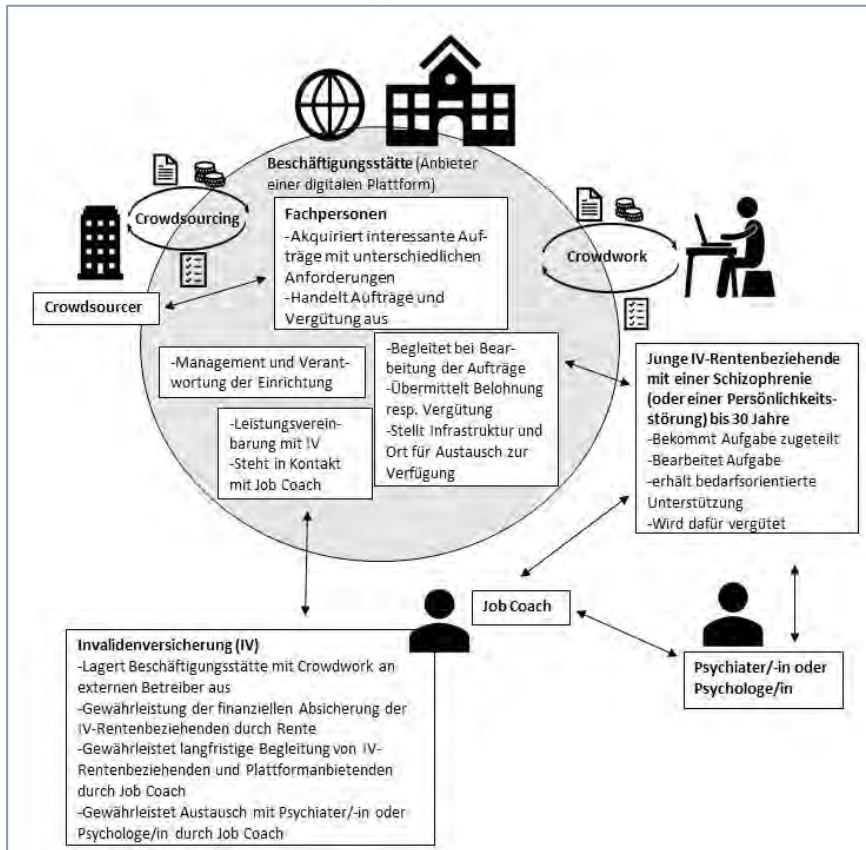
**Beschäftigungsstätte** (Anbieter einer digitalen Plattform)

Crowdsourcing

Crowdwork

Crowdsourcer

**Fachpersonen**
-Akquiriert interessante Aufträge mit unterschiedlichen Anforderungen
-Handelt Aufträge und Vergütung aus

-Management und Verantwortung der Einrichtung

-Begleitet bei Bearbeitung der Aufträge
-Übermittelt Belohnung resp. Vergütung
-Stellt Infrastruktur und Ort für Austausch zur Verfügung

-Leistungsvereinbarung mit IV
-Steht in Kontakt mit Job Coach

**Junge IV-Rentenbeziehende mit einer Schizophrenie (oder einer Persönlichkeitsstörung) bis 30 Jahre**
-Bekommt Aufgabe zugeteilt
-Bearbeitet Aufgabe
-erhält bedarfsorientierte Unterstützung
-Wird dafür vergütet

Job Coach

**Invalidenversicherung (IV)**
-Lagert Beschäftigungsstätte mit Crowdwork an externen Betreiber aus
-Gewährleistung der finanziellen Absicherung der IV-Rentenbeziehenden durch Rente
-Gewährleistet langfristige Begleitung von IV-Rentenbeziehenden und Plattformanbietenden durch Job Coach
-Gewährleistet Austausch mit Psychiater/-in oder Psychologe/in durch Job Coach

**Psychiater/-in oder Psychologe/in**